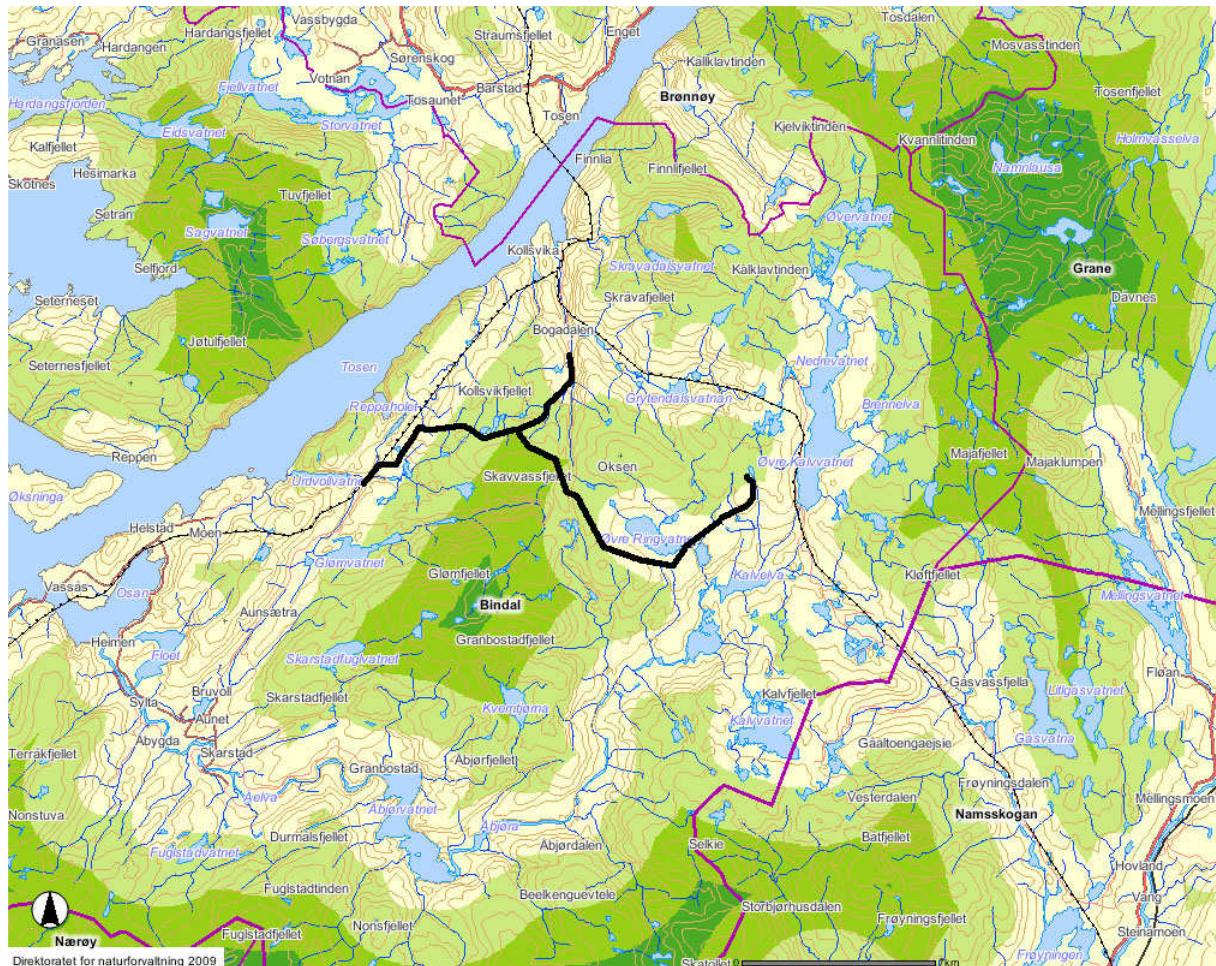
Granåsen
Hardangen
Hardangsfjellet
Vassbygda
Straumsfjellet
Enget
Tosdalen
Mosvasstinden
Votnan
Sørenskog
Kalklavtinden
Hardangsfjorden
Fjellvatnet
Tosaunet
Barstad
Brønnøy
Tosenfjellet
Storvatnet
Tosen
Eidsvatnet
Kjelviktinden
Kvannlitinden
Holmvasselva
Kalfjellet
Finnlia
Namnlausa
Hesimarka
Finnlifjellet
Skotnes
Tuvfjellet
Setran
Øvervatnet
Sagvatnet
Søbergsvatnet
Kollsvika
Grane
Selfjord
Skråvadalsvatnet
Kalklavtinden
Davnes
Seterneset
Skråvafjellet
Bogadalen
Jøtulfjellet
Nedrevatnet
Seternesfjellet
Tosen
Kollsvikfjellet
Brennelva
Grytendalsvatnan
Reppahoiet
Reppen
Oksen
Majafjellet
Øvre Kalvvatnet
Majaklumpen
Urdvollvatnet
Skavvassfjellet
Øksninga
Mellingsfjellet
Helstad
Moen
Øvre Ringvatnet
Glømvatnet
Kløftfjellet
Vassås
Glømfjellet
Kalvelva
Mellingsvatnet
Osan
Bindal
Aunsætra
Heimen
Granbostadfjellet
Floet
Skarstadfuglvatnet
Fløan
Bruvoll
Sylta
Gåsvassfjella
Kalvfjellet
Litlgåsvatnet
Autnet
Skarstadfjellet
Kvemtjørna
Kalvvatnet
Abygda
Gåsvatna
Skarstad
Terråkfjellet
Gåaltoengaejsie
Granbostad
Abjørfjellet
Frøyningsdalen
Aelva
Vesterdalen
Namsskogan
Nonstuva
Mellingsmoen
Abjørvatnet
Abjøra
Durmalsfjellet
Batfjellet
Fuglstadvatnet
Abjørdalen
Selkie
Hovland
Fuglstadtinden
Beelkenguevtele
Vang
Storbjørhusdalen
Frøyningsfjellet
Nonsfjellet
Nærøy
Fuglstadfjellet
Steinamoen
Frøyningen
Skatollet
0
6 km
Direktoratet for naturforvaltning 2009